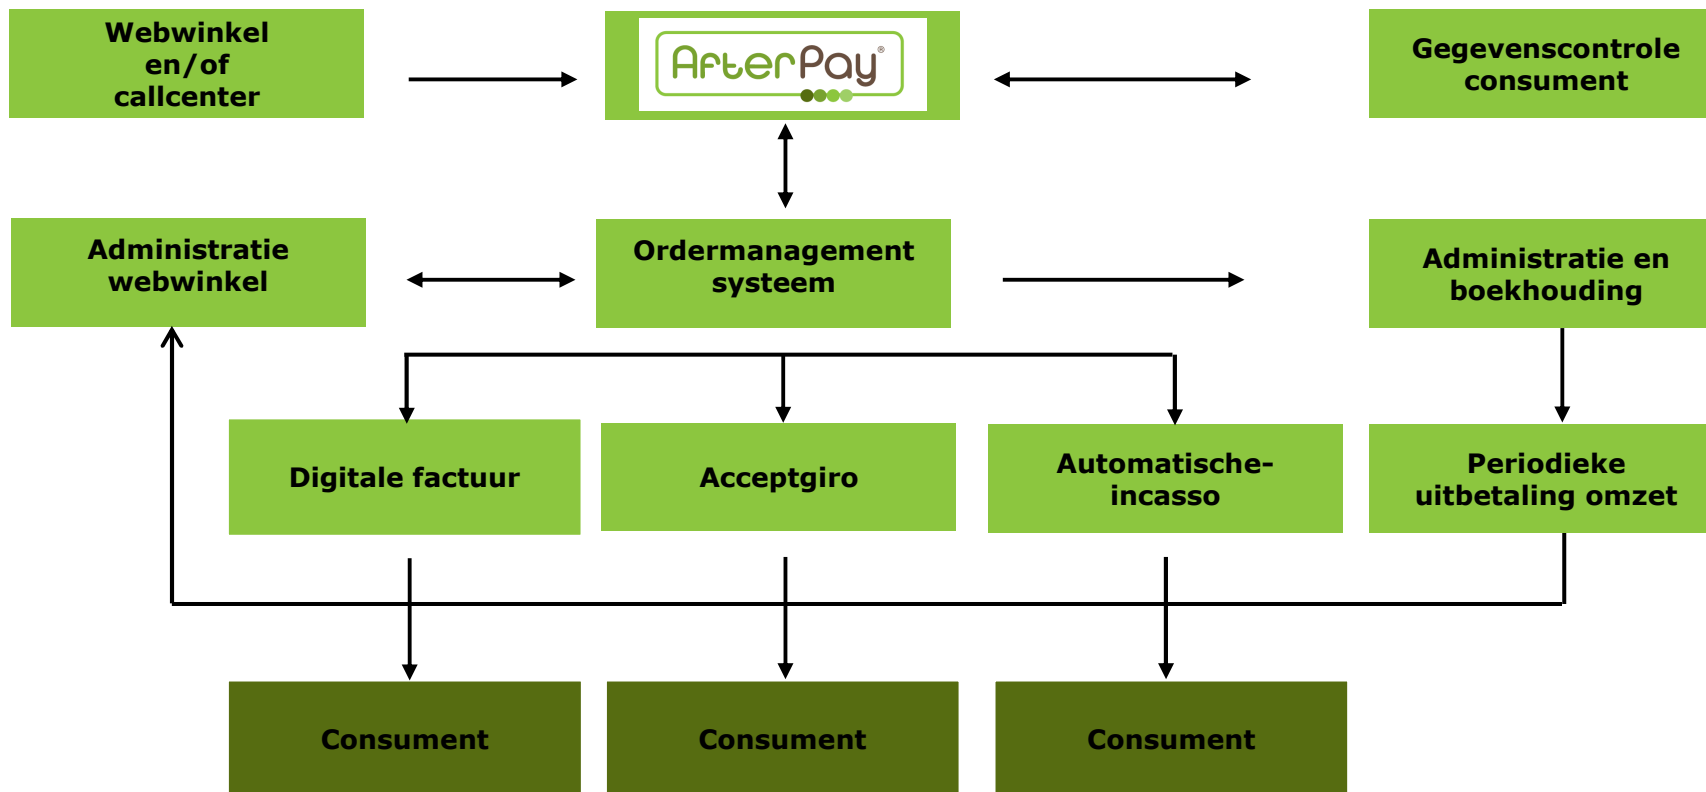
Webwinkel en/of callcenter

AfterPay®

Gegevenscontrole consument

Administratie webwinkel

Ordermanagement systeem

Administratie en boekhouding

Digitale factuur

Acceptgiro

Automatische-incasso

Periodieke uitbetaling omzet

Consument

Consument

Consument